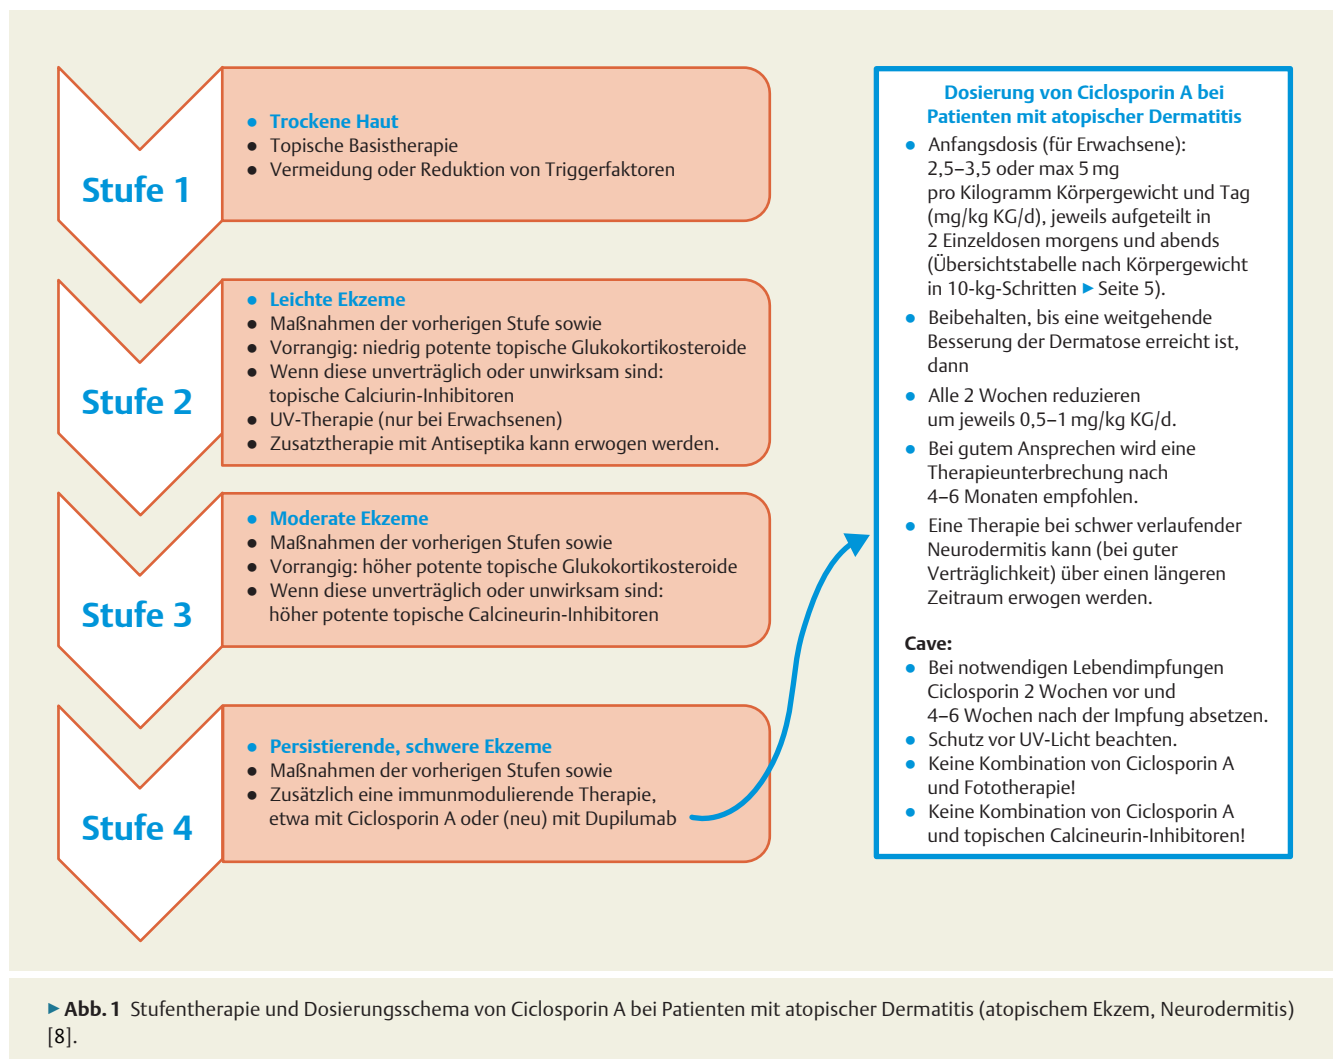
Stufe 1

- Trockene Haut
- Topische Basistherapie
- Vermeidung oder Reduktion von Triggerfaktoren

Stufe 2

- Leichte Ekzeme
- Maßnahmen der vorherigen Stufe sowie
- Vorrangig: niedrig potente topische Glukokortikosteroide
- Wenn diese unverträglich oder unwirksam sind: topische Calciurin-Inhibitoren
- UV-Therapie (nur bei Erwachsenen)
- Zusatztherapie mit Antiseptika kann erwogen werden.

Stufe 3

- Moderate Ekzeme
- Maßnahmen der vorherigen Stufen sowie
- Vorrangig: höher potente topische Glukokortikosteroide
- Wenn diese unverträglich oder unwirksam sind: höher potente topische Calcineurin-Inhibitoren

Stufe 4

- Persistierende, schwere Ekzeme
- Maßnahmen der vorherigen Stufen sowie
- Zusätzlich eine immunmodulierende Therapie, etwa mit Ciclosporin A oder (neu) mit Dupilumab

Dosierung von Ciclosporin A bei Patienten mit atopischer Dermatitis

- Anfangsdosis (für Erwachsene): 2,5–3,5 oder max 5 mg pro Kilogramm Körpergewicht und Tag (mg/kg KG/d), jeweils aufgeteilt in 2 Einzeldosen morgens und abends (Übersichtstabelle nach Körpergewicht in 10-kg-Schritten ▸ Seite 5).
- Beibehalten, bis eine weitgehende Besserung der Dermatose erreicht ist, dann
- Alle 2 Wochen reduzieren um jeweils 0,5–1 mg/kg KG/d.
- Bei gutem Ansprechen wird eine Therapieunterbrechung nach 4–6 Monaten empfohlen.
- Eine Therapie bei schwer verlaufender Neurodermitis kann (bei guter Verträglichkeit) über einen längeren Zeitraum erwogen werden.

Cave:
- Bei notwendigen Lebendimpfungen Ciclosporin 2 Wochen vor und 4–6 Wochen nach der Impfung absetzen.
- Schutz vor UV-Licht beachten.
- Keine Kombination von Ciclosporin A und Fototherapie!
- Keine Kombination von Ciclosporin A und topischen Calcineurin-Inhibitoren!

▸ Abb. 1 Stufentherapie und Dosierungsschema von Ciclosporin A bei Patienten mit atopischer Dermatitis (atopischem Ekzem, Neurodermitis) [8].